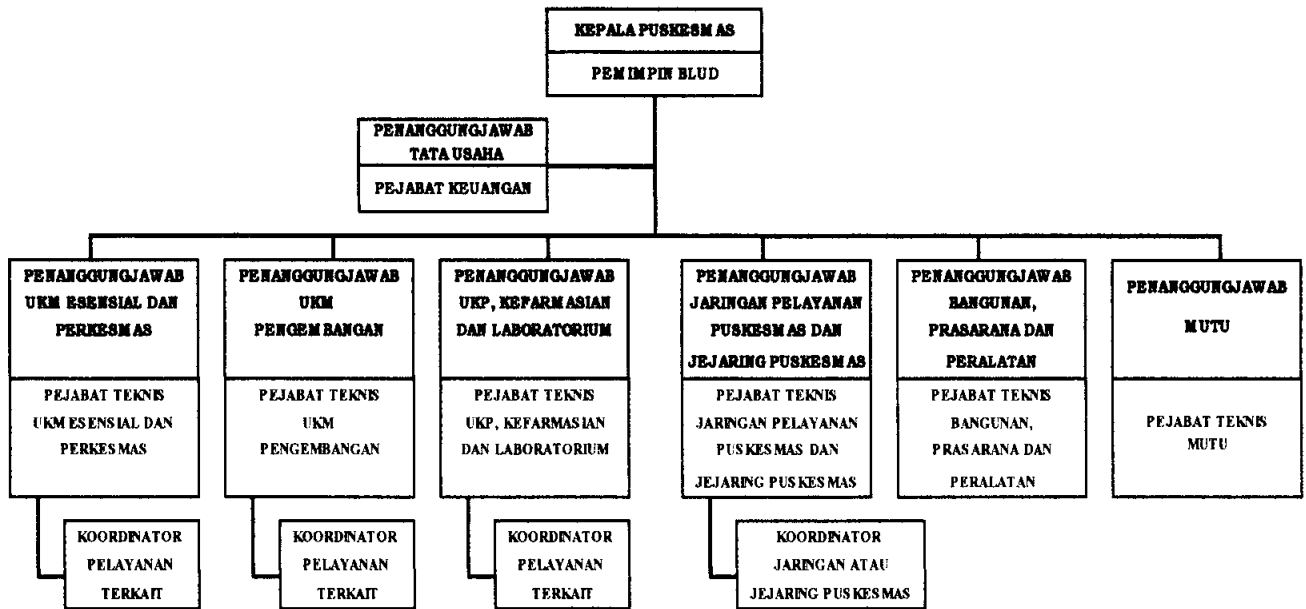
KEPALA PUSKESMAS

PEMIMPIN BLUD

PENANGGUNGJAWAB TATA USAHA

PEJABAT KEUANGAN

PENANGGUNGJAWAB UKM ESENSIAL DAN PERKESMAS

PEJABAT TEKNIS UKM ESENSIAL DAN PERKESMAS

KOORDINATOR PELAYANAN TERKAIT

PENANGGUNGJAWAB UKM PENGEMBANGAN

PEJABAT TEKNIS UKM PENGEMBANGAN

KOORDINATOR PELAYANAN TERKAIT

PENANGGUNGJAWAB UKP, KEFARMASIAN DAN LABORATORIUM

PEJABAT TEKNIS UKP, KEFARMASIAN DAN LABORATORIUM

KOORDINATOR PELAYANAN TERKAIT

PENANGGUNGJAWAB JARINGAN PELAYANAN PUSKESMAS DAN JEJARING PUSKESMAS

PEJABAT TEKNIS JARINGAN PELAYANAN PUSKESMAS DAN JEJARING PUSKESMAS

KOORDINATOR JARINGAN ATAU JEJARING PUSKESMAS

PENANGGUNGJAWAB BANGUNAN, PRASARANA DAN PERALATAN

PEJABAT TEKNIS BANGUNAN, PRASARANA DAN PERALATAN

PENANGGUNGJAWAB MUTU

PEJABAT TEKNIS MUTU